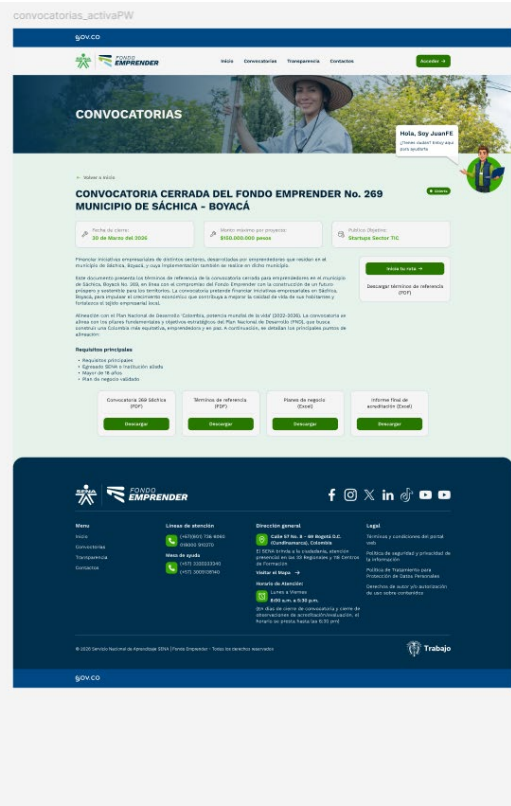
convocatorias_activaPW

GOV.CO

FONDO EMPRENDER

Inicio Convocatorias Transparencia Contactos

Acceder →

CONVOCATORIAS

Hola, Soy JuanFE
¿Tienes dudas? Estoy aquí para ayudarte

← Volver a Inicio

CONVOCATORIA CERRADA DEL FONDO EMPRENDER No. 269 MUNICIPIO DE SÁCHICA - BOYACÁ

● Abierta

Fecha de cierre:
30 de Marzo del 2026

Monto máximo por proyecto:
$100.000.000 pesos

Público Objetivo:
Startups Sector TIC

Financiar iniciativas empresariales de distintos sectores, desarrolladas por emprendedores que residan en el municipio de Sáchica, Boyacá, y cuya implementación también se realice en dicho municipio.

Este documento presenta los términos de referencia de la convocatoria cerrada para emprendedores en el municipio de Sáchica, Boyacá No. 269, en línea con el compromiso del Fondo Emprender con la construcción de un futuro próspero y sostenible para los territorios. La convocatoria pretende financiar iniciativas empresariales en Sáchica, Boyacá, para impulsar el crecimiento económico que contribuya a mejorar la calidad de vida de sus habitantes y fortalecer el tejido empresarial local.

Alineación con el Plan Nacional de Desarrollo "Colombia, potencia mundial de la vida" (2022-2026). La convocatoria se alinea con los pilares fundamentales y objetivos estratégicos del Plan Nacional de Desarrollo (PND), que busca construir una Colombia más equitativa, emprendedora y en paz. A continuación, se detallan los principales puntos de alineación:

Requisitos principales
• Requisitos principales
• Egresado SENA o institución aliada
• Mayor de 18 años
• Plan de negocio validado

Inicia tu ruta →

Descargar términos de referencia (PDF)

Convocatoria 269 Sáchica (PDF)
Descargar

Términos de referencia (PDF)
Descargar

Planes de negocio (Excel)
Descargar

Informe final de acreditación (Excel)
Descargar

SENA FONDO EMPRENDER

Menu
Inicio
Convocatorias
Transparencia
Contactos

Líneas de atención
(+57)(601) 736 6060
018000 910270
Mesa de ayuda
(+57) 3330000340
(+57) 3003108140

Dirección general
Calle 57 No. 8 - 69 Bogotá D.C. (Cundinamarca), Colombia
El SENA brinda a la ciudadanía, atención presencial en las 33 Regionales y 118 Centros de Formación
Visitar el Mapa →
Horario de Atención:
Lunes a Viernes
8:00 a.m. a 5:30 p.m.
(En días de cierre de convocatoria y cierre de observaciones de acreditación/evaluación, el horario se presta hasta las 6:30 pm)

Legal
Términos y condiciones del portal web
Política de seguridad y privacidad de la información
Política de Tratamiento para Protección de Datos Personales
Derechos de autor y/o autorización de uso sobre contenidos

© 2026 Servicio Nacional de Aprendizaje SENA | Fondo Emprender - Todos los derechos reservados

Trabajo

GOV.CO